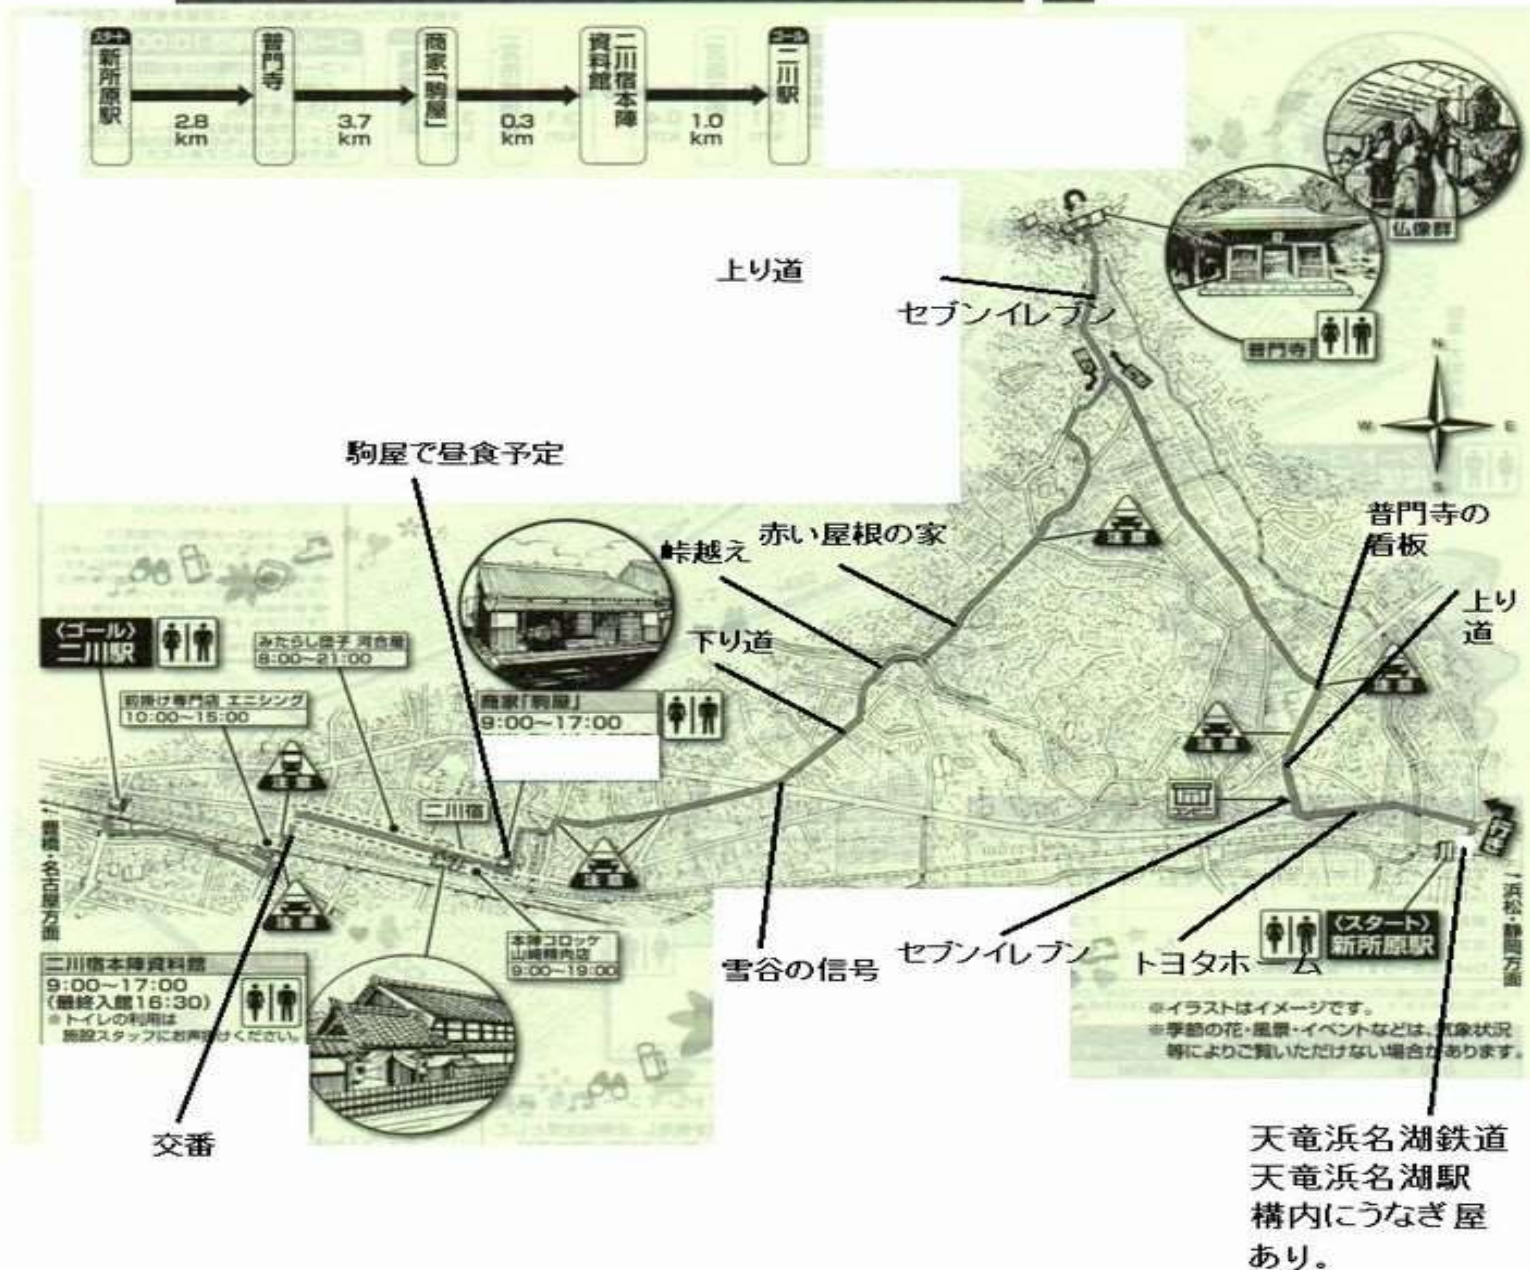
スタート 新所原駅 2.8 km 普門寺 3.7 km 商家「駒屋」 0.3 km 二川宿本陣資料館 1.0 km ゴール 二川駅

上り道

セブンイレブン

仏像群

普門寺

N
W E
S

駒屋で昼食予定

峠越え

赤い屋根の家

普門寺の看板

上り道

下り道

〈ゴール〉二川駅

みたらし団子 河合屋 8:00~21:00

前掛け専門店 エニシング 10:00~15:00

商家「駒屋」 9:00~17:00

二川宿

豊橋・名古屋方面

本陣コロッケ 山崎精肉店 9:00~19:00

二川宿本陣資料館 9:00~17:00 (最終入館16:30) ※トイレの利用は施設スタッフにお声掛けください。

雪谷の信号

セブンイレブン

トヨタホーム

〈スタート〉新所原駅

浜松・静岡方面

※イラストはイメージです。
※季節の花・風景・イベントなどは、気象状況等によりご覧いただけない場合があります。

交番

天竜浜名湖鉄道 天竜浜名湖駅 構内にうなぎ屋あり。